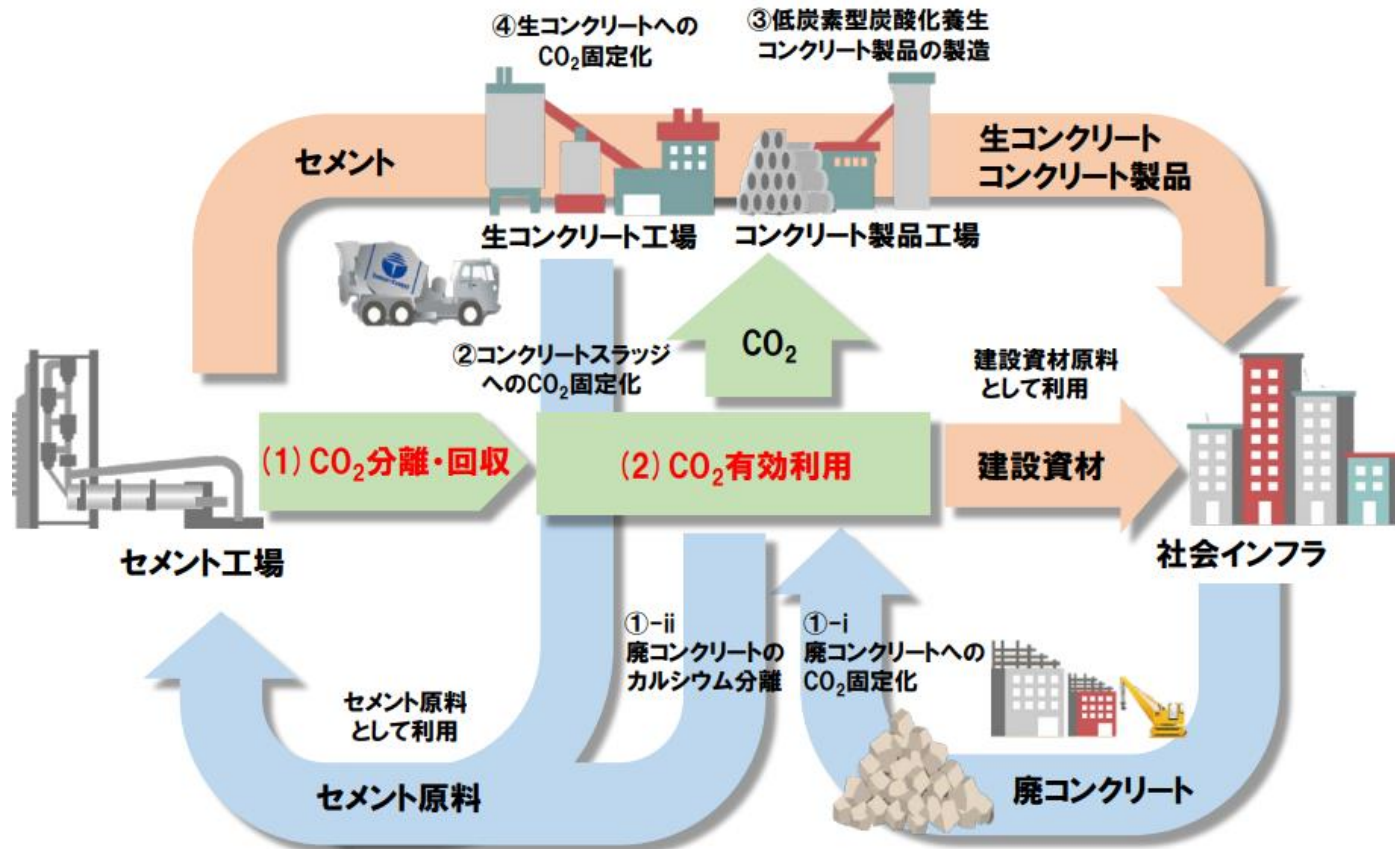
④生コンクリートへの $CO_2$固定化

③低炭素型炭酸化養生 コンクリート製品の製造

セメント

生コンクリート コンクリート製品

生コンクリート工場

コンクリート製品工場

②コンクリートスラッジ への$CO_2$固定化

$CO_2$

建設資材原料 として利用

(1) $CO_2$分離・回収

(2) $CO_2$有効利用

建設資材

セメント工場

社会インフラ

①-ii 廃コンクリートの カルシウム分離

①-i 廃コンクリートへの $CO_2$固定化

セメント原料 として利用

セメント原料

廃コンクリート